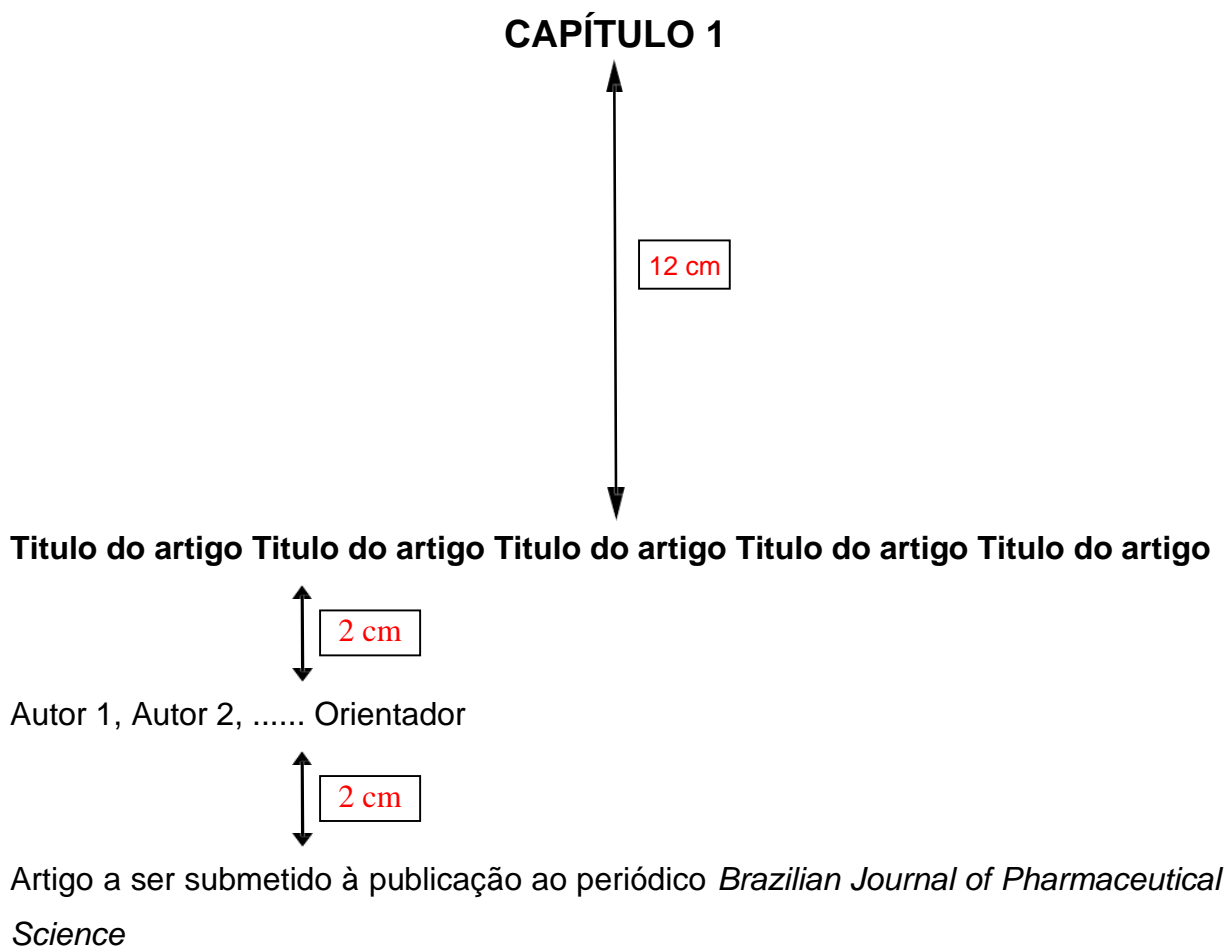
**CAPÍTULO 1**

12 cm

**Titulo do artigo Titulo do artigo Titulo do artigo Titulo do artigo Titulo do artigo**

2 cm

Autor 1, Autor 2, ...... Orientador

2 cm

Artigo a ser submetido à publicação ao periódico *Brazilian Journal of Pharmaceutical Science*